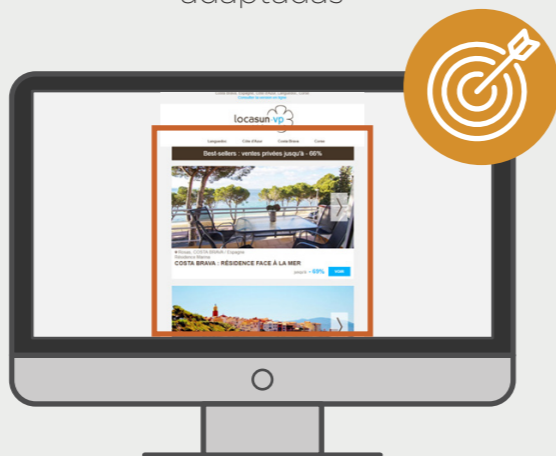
adaptadas

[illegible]

locasun vp

Languedoc Côte d'Azur Costa Brava Corse

Best-sellers : ventes privées jusqu'à - 66%

Rosas, COSTA BRAVA | Espagne
Résidence Marina

COSTA BRAVA : RÉSIDENCE FACE À LA MER

jusqu'à -69%